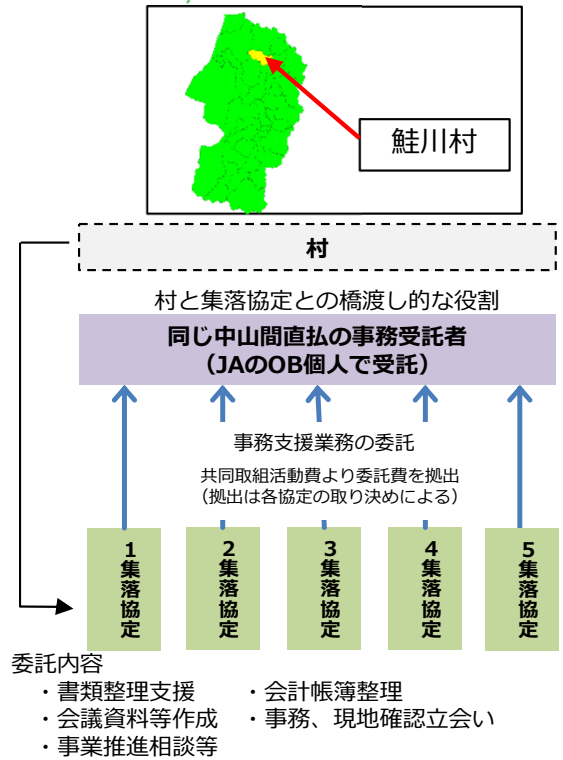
鮭川村

村

村と集落協定との橋渡し的な役割

同じ中山間直払の事務受託者
（JAのOB個人で受託）

事務支援業務の委託

共同取組活動費より委託費を拠出
（拠出は各協定の取り決めによる）

1 集落協定

2 集落協定

3 集落協定

4 集落協定

5 集落協定

委託内容
・書類整理支援
・会議資料等作成
・事業推進相談等
・会計帳簿整理
・事務、現地確認立会い